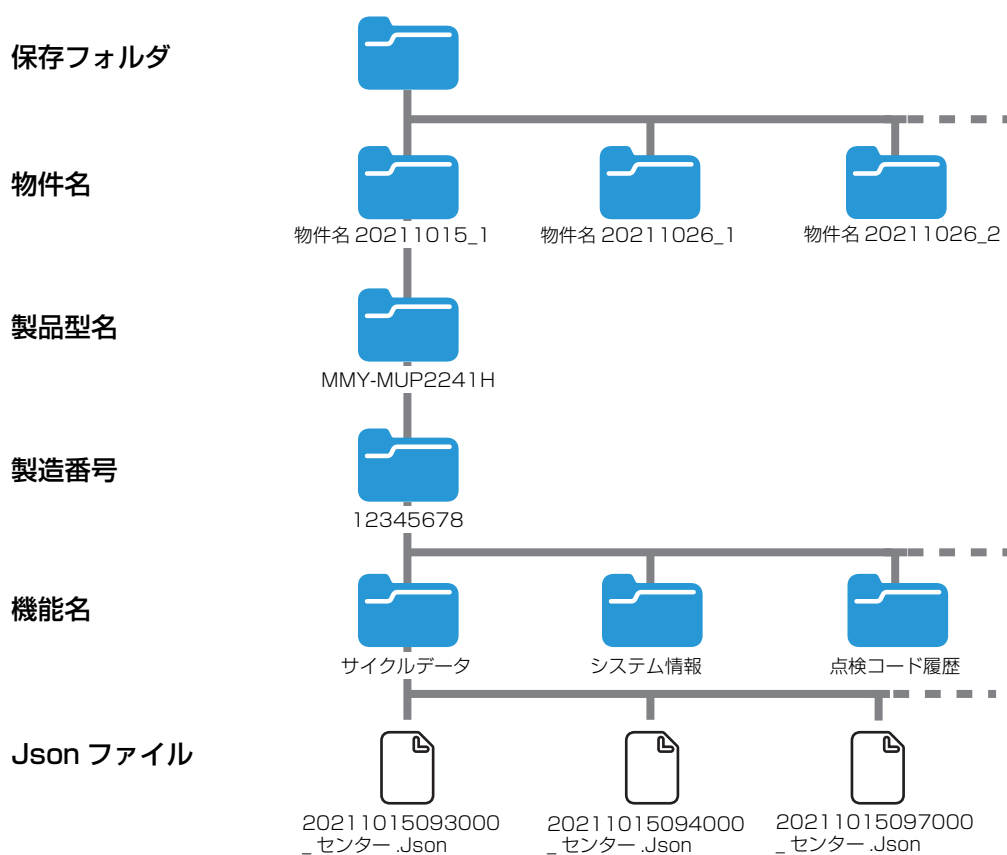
保存フォルダ

物件名

物件名 20211015_1

物件名 20211026_1

物件名 20211026_2

製品型名

MMY-MUP2241H

製造番号

12345678

機能名

サイクルデータ

システム情報

点検コード履歴

Json ファイル

20211015093000 _センター .Json

20211015094000 _センター .Json

20211015097000 _センター .Json